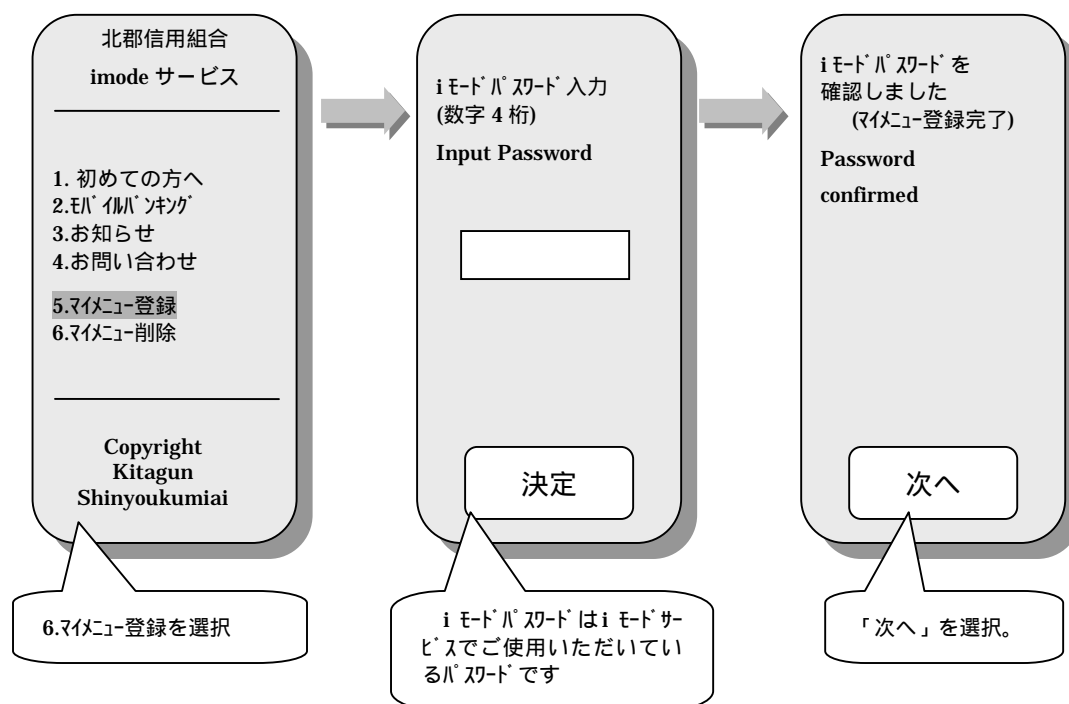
北郡信用組合

imode サービス

1. 初めての方へ
2.ﾓﾊﾞｲﾙﾊﾞﾝｷﾝｸﾞ
3.お知らせ
4.お問い合わせ
5.ﾏｲﾒﾆｭｰ登録
6.ﾏｲﾒﾆｭｰ削除

Copyright
Kitagun
Shinyoukumiai

6.ﾏｲﾒﾆｭｰ登録を選択

i ﾓｰﾄﾞﾊﾟｽﾜｰﾄﾞ入力
(数字 4 桁)

Input Password

決定

i ﾓｰﾄﾞﾊﾟｽﾜｰﾄﾞはi ﾓｰﾄﾞｻｰﾋﾞｽでご使用いただいているﾊﾟｽﾜｰﾄﾞです

i ﾓｰﾄﾞﾊﾟｽﾜｰﾄﾞを
確認しました
(ﾏｲﾒﾆｭｰ登録完了)

Password
confirmed

次へ

「次へ」を選択。